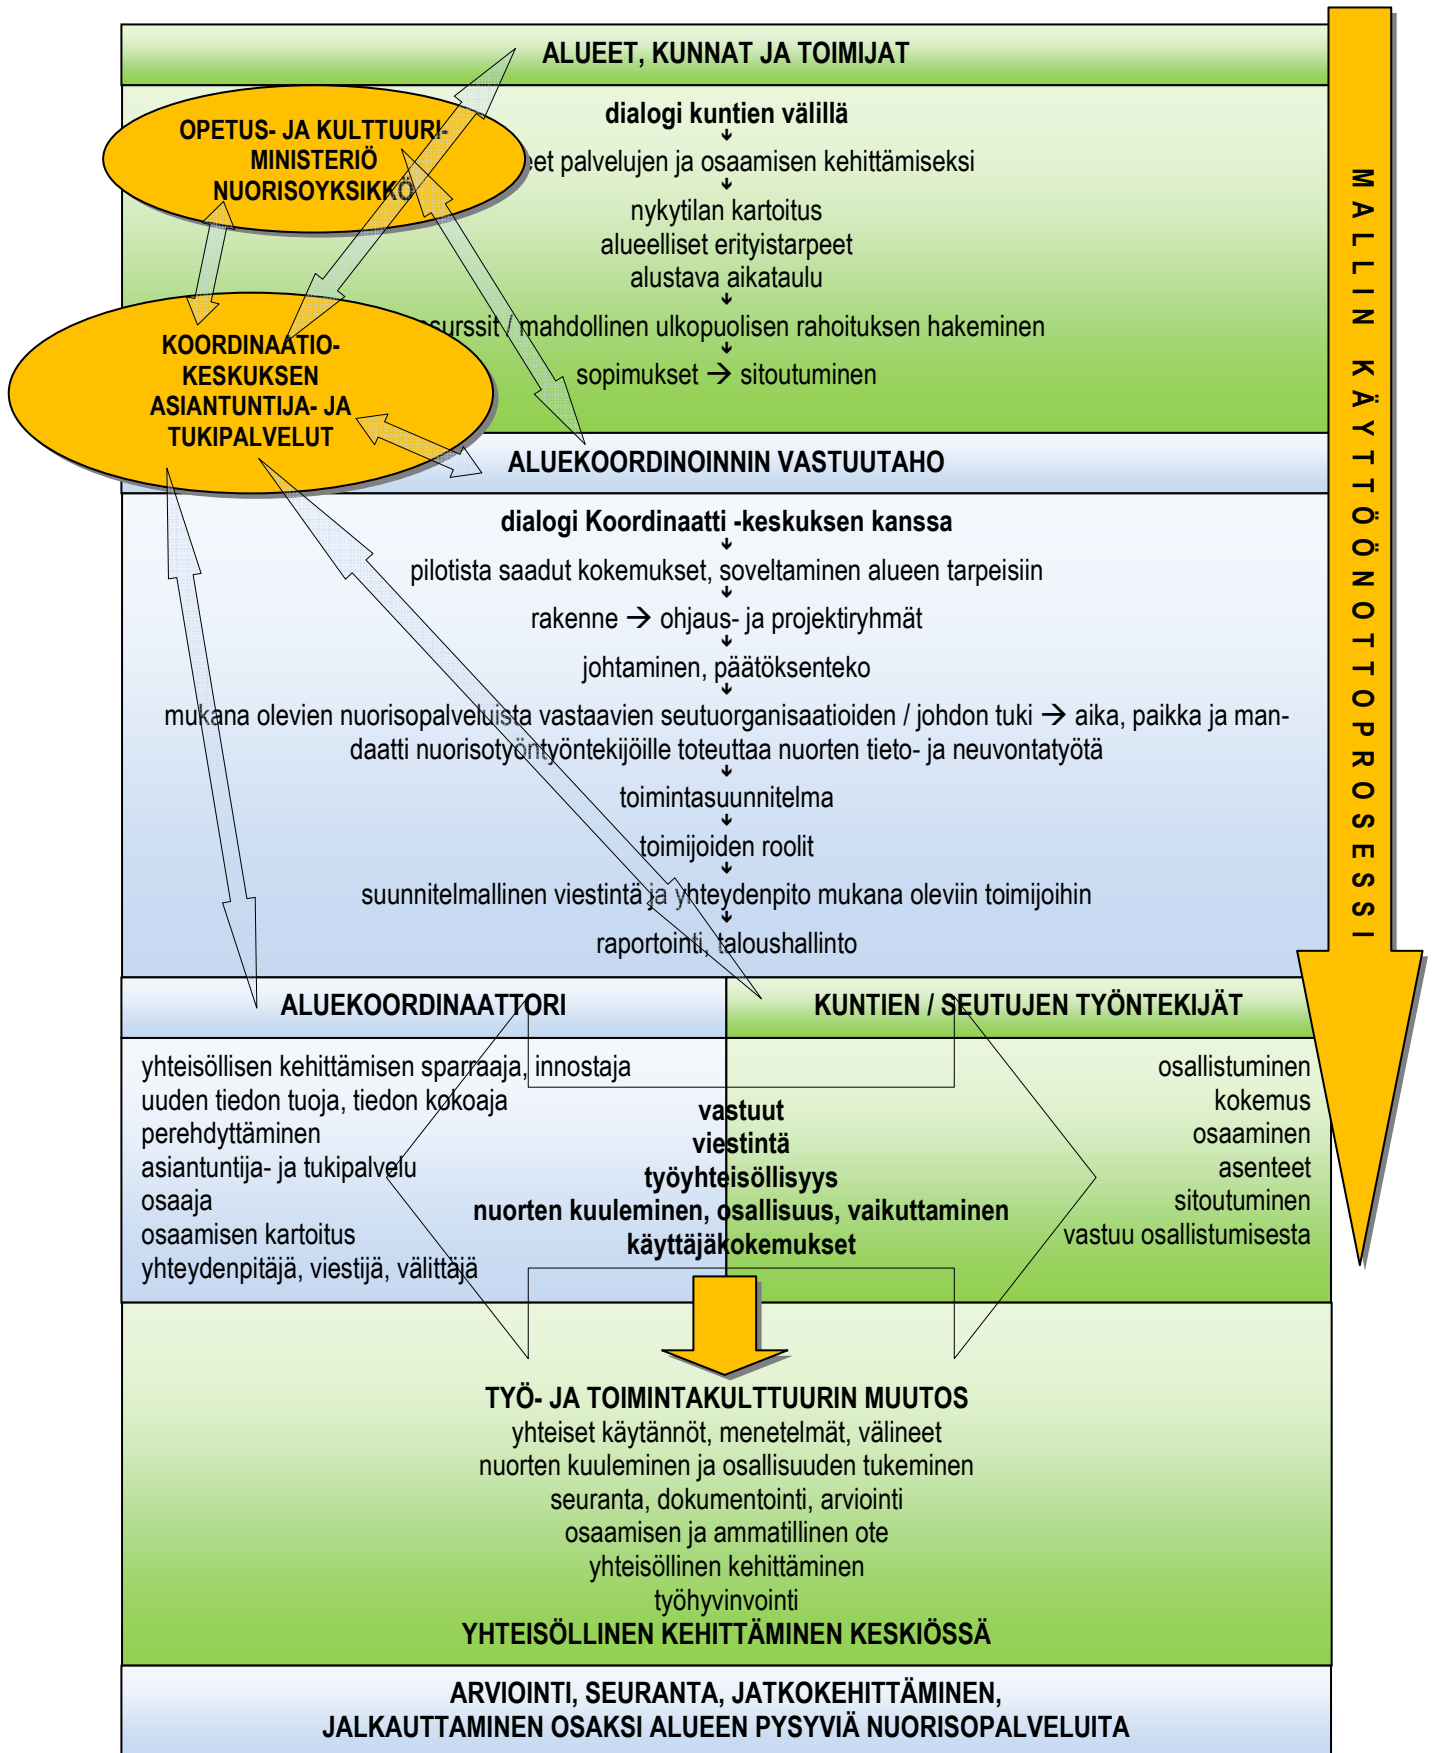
ALUEET, KUNNAT JA TOIMIJAT

OPETUS- JA KULTTUURI-MINISTERIÖ NUORISOYKSIKKÖ

dialogi kuntien välillä

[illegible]eet palvelujen ja osaamisen kehittämiseksi

nykytilan kartoitus
alueelliset erityistarpeet
alustava aikataulu

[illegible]resurssit / mahdollinen ulkopuolisen rahoituksen hakeminen

sopimukset → sitoutuminen

KOORDINAATIO-KESKUKSEN ASIANTUNTIJA- JA TUKIPALVELUT

ALUEKOORDINOINNIN VASTUUTAHO

dialogi Koordinaatti -keskuksen kanssa

pilotista saadut kokemukset, soveltaminen alueen tarpeisiin

rakenne → ohjaus- ja projektiryhmät

johtaminen, päätöksenteko

mukana olevien nuorisopalveluista vastaavien seutuorganisaatioiden / johdon tuki → aika, paikka ja mandaatti nuorisotyöntyöntekijöille toteuttaa nuorten tieto- ja neuvontatyötä

toimintasuunnitelma

toimijoiden roolit

suunnitelmallinen viestintä ja yhteydenpito mukana oleviin toimijoihin

raportointi, taloushallinto

ALUEKOORDINAATTORI

KUNTIEN / SEUTUJEN TYÖNTEKIJÄT

yhteisöllisen kehittämisen sparraaja, innostaja
uuden tiedon tuoja, tiedon kokoaja
perehdyttäminen
asiantuntija- ja tukipalvelu
osaaja
osaamisen kartoitus
yhteydenpitäjä, viestijä, välittäjä

vastuut
viestintä
työyhteisöllisyys
nuorten kuuleminen, osallisuus, vaikuttaminen
käyttäjäkokemukset

osallistuminen
kokemus
osaaminen
asenteet
sitoutuminen
vastuu osallistumisesta

TYÖ- JA TOIMINTAKULTTUURIN MUUTOS
yhteiset käytännöt, menetelmät, välineet
nuorten kuuleminen ja osallisuuden tukeminen
seuranta, dokumentointi, arviointi
osaamisen ja ammatillinen ote
yhteisöllinen kehittäminen
työhyvinvointi
YHTEISÖLLINEN KEHITTÄMINEN KESKIÖSSÄ

ARVIOINTI, SEURANTA, JATKOKEHITTÄMINEN,
JALKAUTTAMINEN OSAKSI ALUEEN PYSYVIÄ NUORISOPALVELUITA

MALLIN KÄYTTÖÖNOTTOPROSESSI